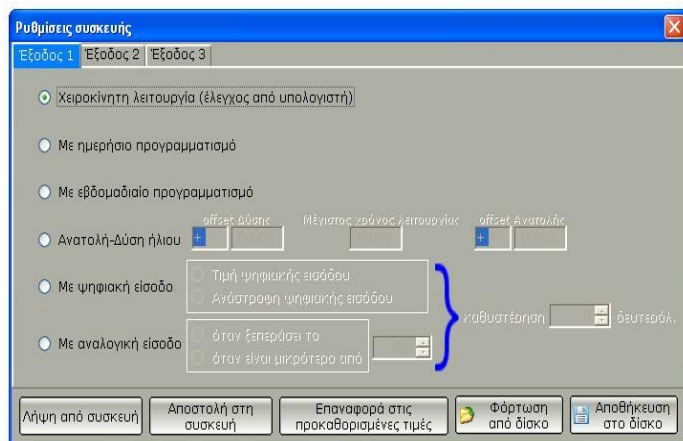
Ρυθμίσεις συσκευής
Έξοδος 1 Έξοδος 2 Έξοδος 3

Χειροκίνητη λειτουργία (έλεγχος από υπολογιστή)

Με ημερήσιο προγραμματισμό

Με εβδομαδιαίο προγραμματισμό

Ανατολή-Δύση ήλιου
offset Δύσης + Μέγιστος χρόνος λειτουργίας offset Ανατολής +

Με ψηφιακή είσοδο
Τιμή ψηφιακής εισόδου
Αναστροφή ψηφιακής εισόδου

Με αναλογική είσοδο
όταν ξεπεράσει το
όταν είναι μικρότερο από

καθυστέρηση δευτερόλ.

Λήψη από συσκευή
Αποστολή στη συσκευή
Επαναφορά στις προκαθορισμένες τιμές
Φόρτωση από δίσκο
Αποθήκευση στο δίσκο